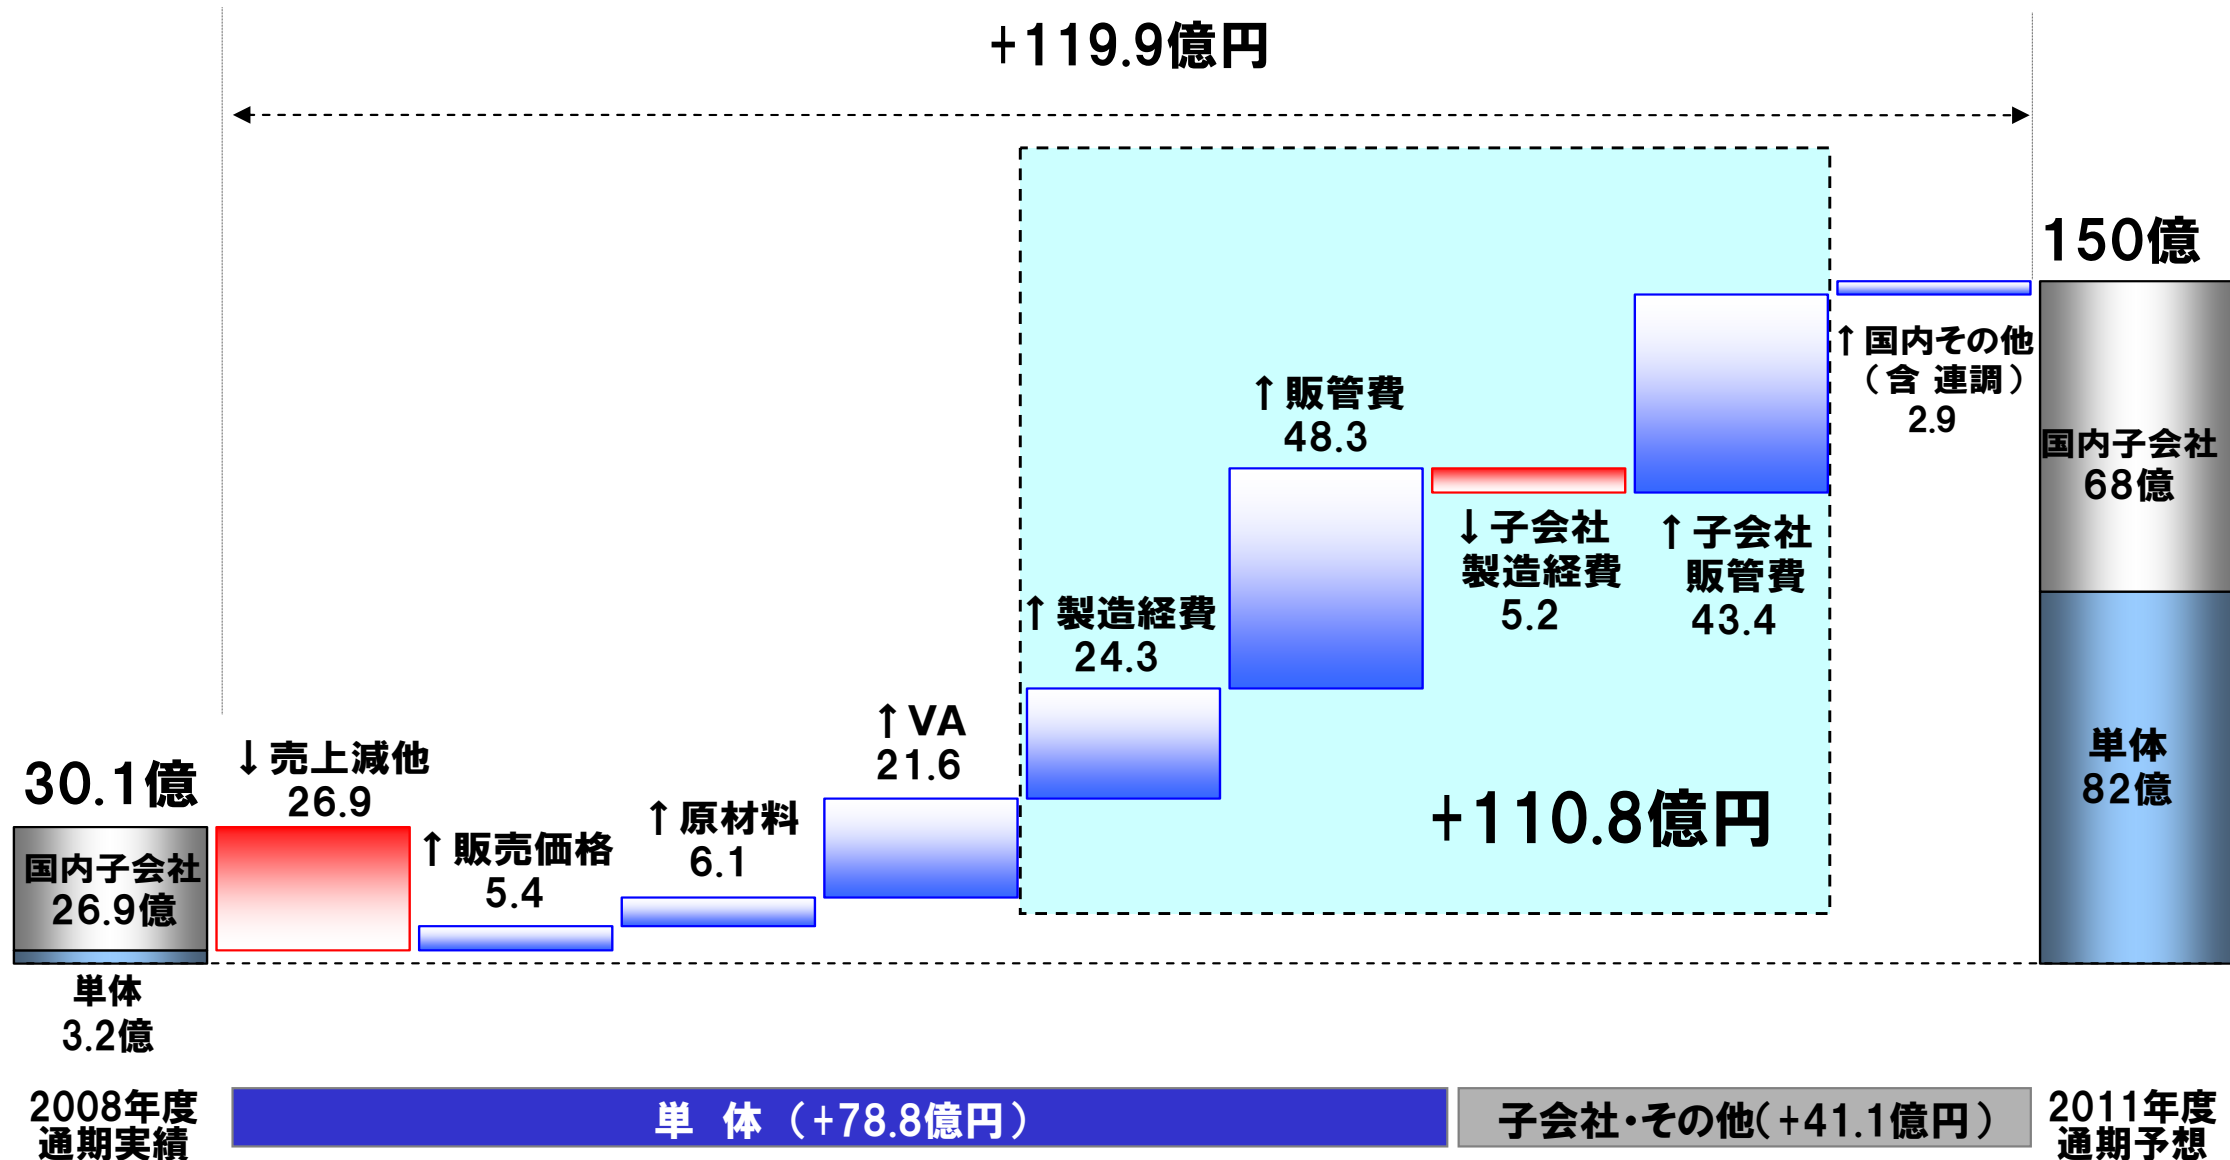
+119.9億円

150億

30.1億

国内子会社 26.9億

単体 3.2億

↓売上減他 26.9

↑販売価格 5.4

↑原材料 6.1

↑VA 21.6

↑製造経費 24.3

↑販管費 48.3

↓子会社 製造経費 5.2

↑子会社 販管費 43.4

↑国内その他 （含 連調） 2.9

+110.8億円

国内子会社 68億

単体 82億

2008年度 通期実績

単 体 （+78.8億円）

子会社・その他（+41.1億円）

2011年度 通期予想